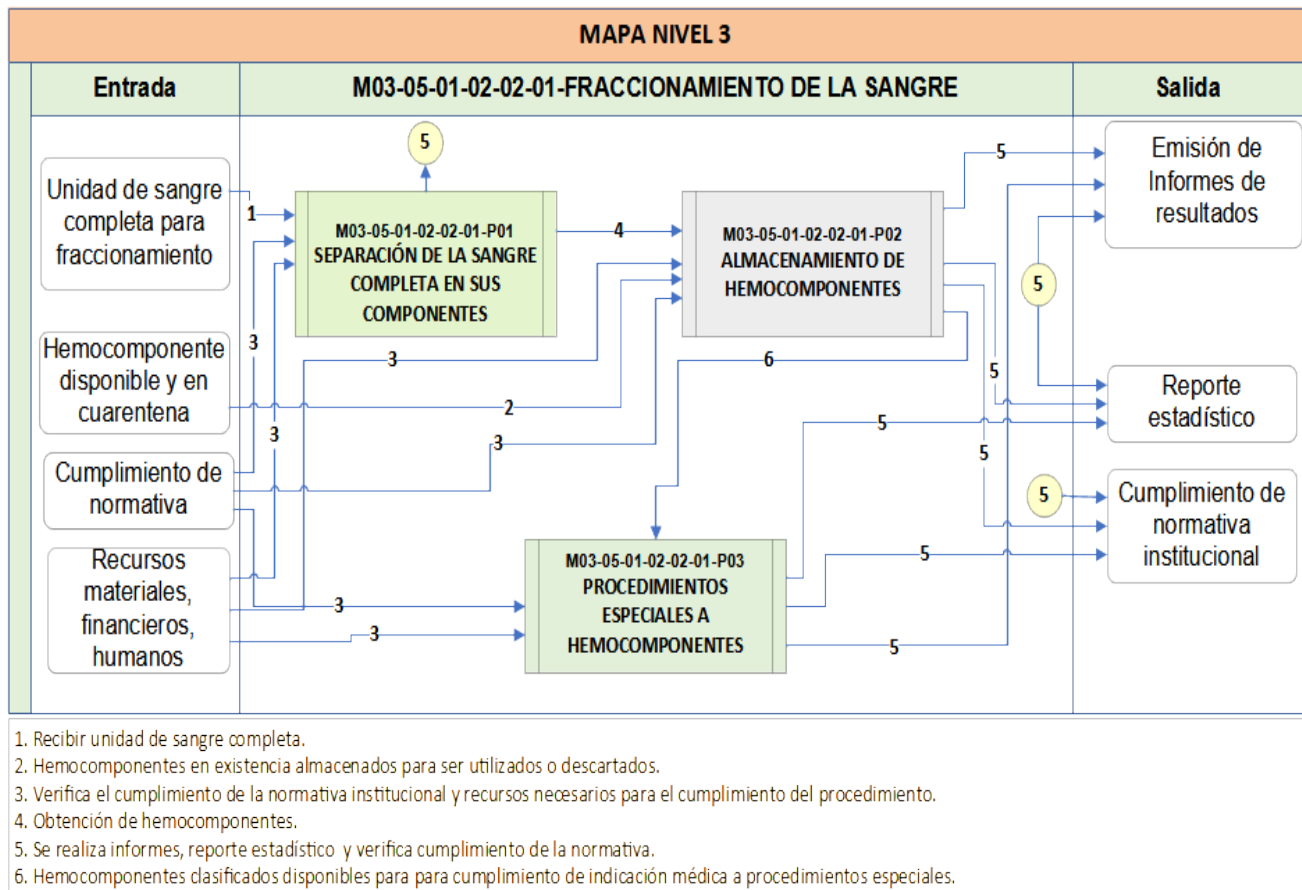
MAPA NIVEL 3

| Entrada | M03-05-01-02-02-01-FRACCIONAMIENTO DE LA SANGRE | Salida |
|---|---|---|

Unidad de sangre completa para fraccionamiento

Hemocomponente disponible y en cuarentena

Cumplimiento de normativa

Recursos materiales, financieros, humanos

5

1

M03-05-01-02-02-01-P01
SEPARACIÓN DE LA SANGRE COMPLETA EN SUS COMPONENTES

4

M03-05-01-02-02-01-P02
ALMACENAMIENTO DE HEMOCOMPONENTES

3

3

3

2

3

6

M03-05-01-02-02-01-P03
PROCEDIMIENTOS ESPECIALES A HEMOCOMPONENTES

3

3

5

5

5

5

5

5

5

5

Emisión de Informes de resultados

Reporte estadístico

Cumplimiento de normativa institucional

1. Recibir unidad de sangre completa.
2. Hemocomponentes en existencia almacenados para ser utilizados o descartados.
3. Verifica el cumplimiento de la normativa institucional y recursos necesarios para el cumplimiento del procedimiento.
4. Obtención de hemocomponentes.
5. Se realiza informes, reporte estadístico y verifica cumplimiento de la normativa.
6. Hemocomponentes clasificados disponibles para para cumplimiento de indicación médica a procedimientos especiales.